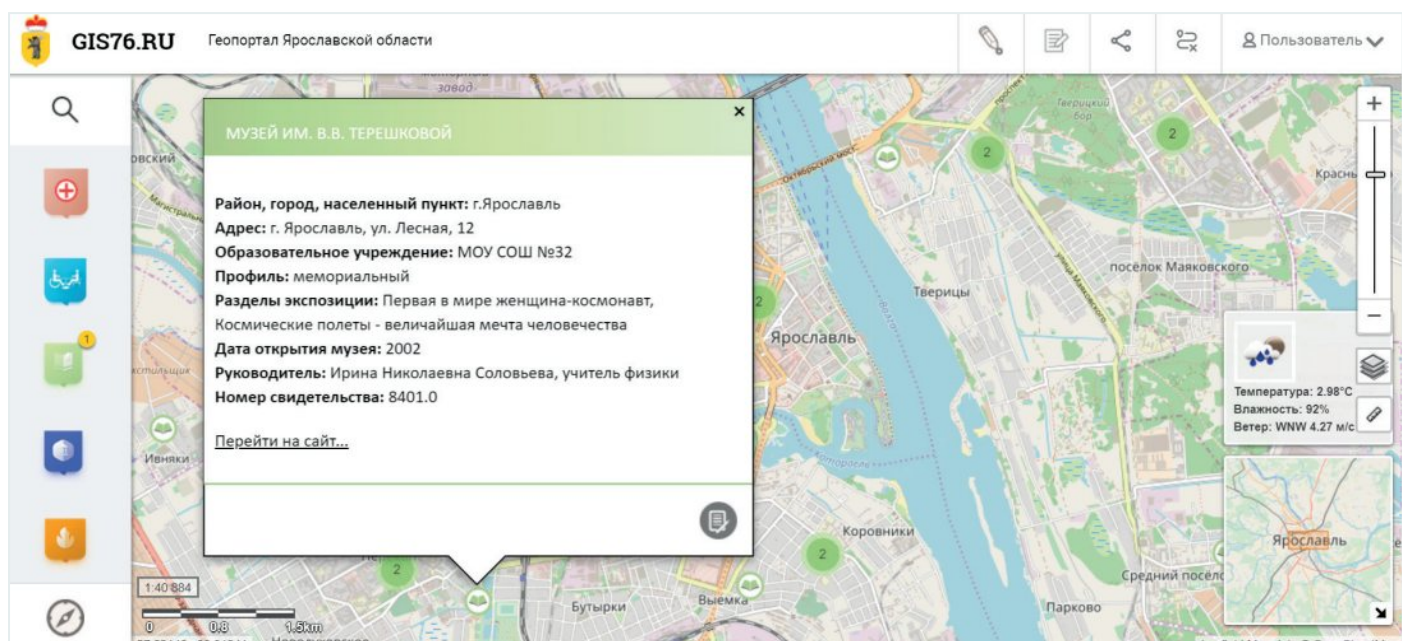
GIS76.RU Геопортал Ярославской области

Пользователь

МУЗЕЙ ИМ. В.В. ТЕРЕШКОВОЙ

Район, город, населенный пункт: г.Ярославль
Адрес: г. Ярославль, ул. Лесная, 12
Образовательное учреждение: МОУ СОШ №32
Профиль: мемориальный
Разделы экспозиции: Первая в мире женщина-космонавт, Космические полеты - величайшая мечта человечества
Дата открытия музея: 2002
Руководитель: Ирина Николаевна Соловьева, учитель физики
Номер свидетельства: 8401.0

Перейти на сайт...

Температура: 2.98°C
Влажность: 92%
Ветер: WNW 4.27 м/с

завод
Тверицы
Ярославль
посёлок Маяковского
Тверицкий бор
Красн
Ивняки
Коровники
Бутырки
Выемка
Средний посёл
Парково
Октябрьский мост
Волга
Которосль
1:40 884
0 0.8 1.5km
2
2
2
2
2
1